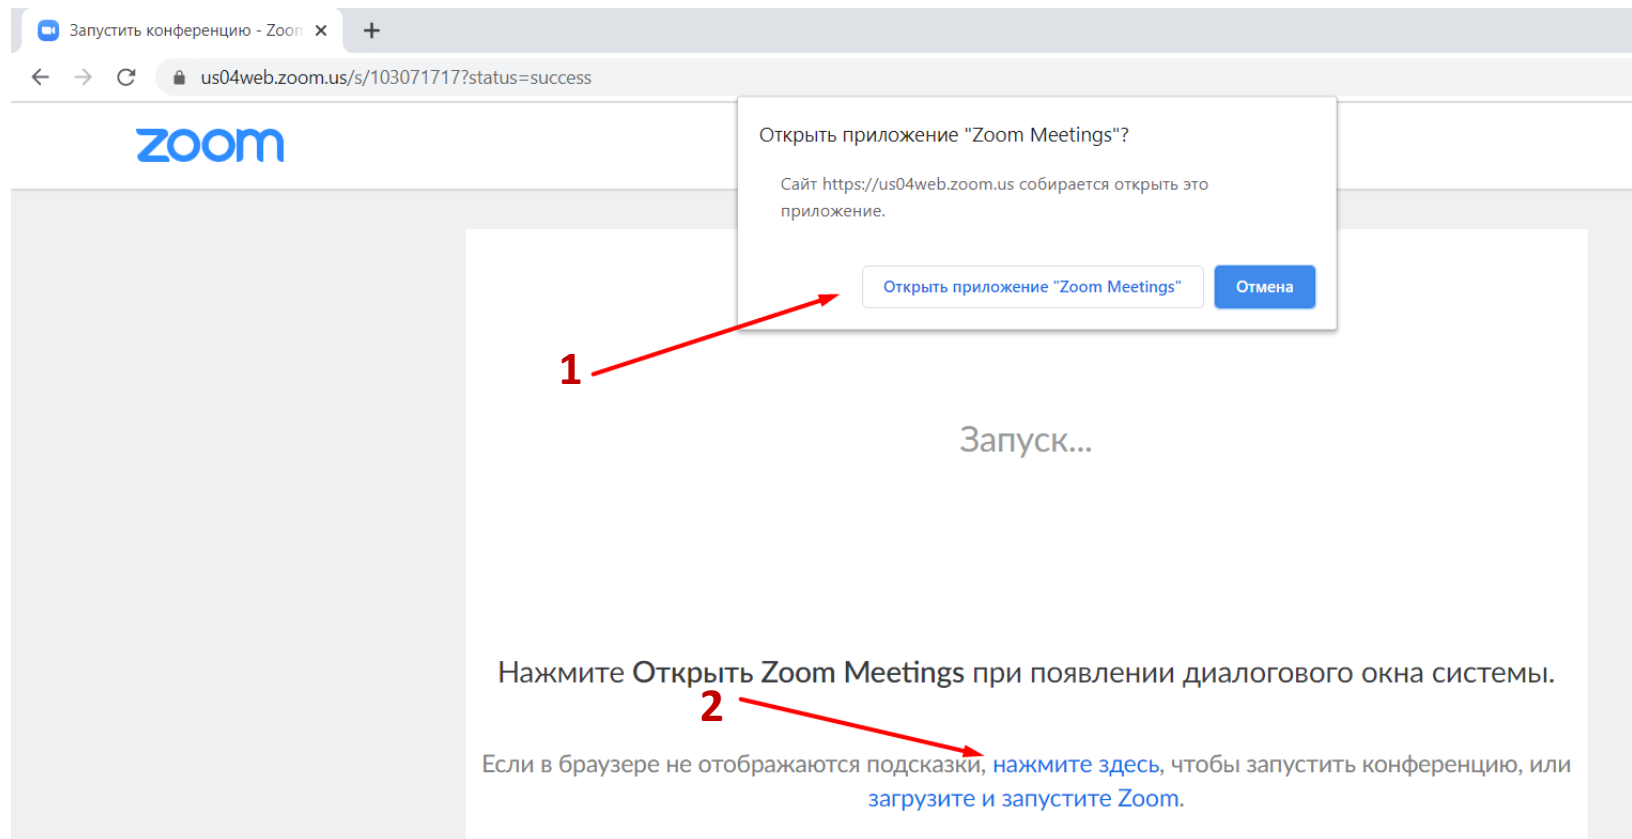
Запустить конференцию - Zoom ×

+

us04web.zoom.us/s/103071717?status=success

zoom

Открыть приложение "Zoom Meetings"?

Сайт https://us04web.zoom.us собирается открыть это приложение.

Открыть приложение "Zoom Meetings"

Отмена

1

Запуск...

Нажмите Открыть Zoom Meetings при появлении диалогового окна системы.

2

Если в браузере не отображаются подсказки, нажмите здесь, чтобы запустить конференцию, или загрузите и запустите Zoom.